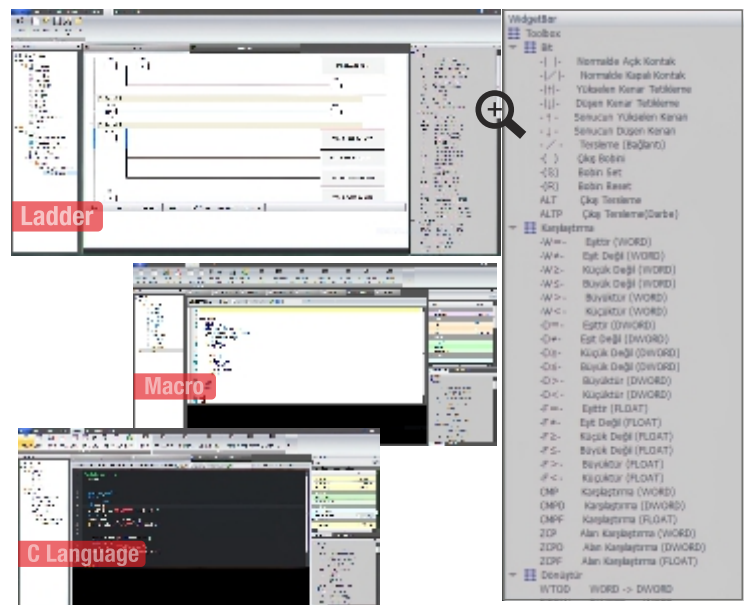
Ladder

Macro

C Language

WidgetBar
Toolbox
Bit
-| |- Normalde Açık Kontak
-|/|- Normalde Kapalı Kontak
-|↑|- Yükselen Kenar Tetikleme
-|↓|- Düşen Kenar Tetikleme
-↑- Sonucun Yükselen Kenarı
-↓- Sonucun Düşen Kenarı
-/- Tersleme (Bağlantı)
-( )- Çıkış Bobini
-(S) Bobin Set
-(R) Bobin Reset
ALT Çıkış Tersleme
ALTP Çıkış Tersleme(Darbe)
Karşılaştırma
-W=- Eşittir (WORD)
-W<>- Eşit Değil (WORD)
-W≥- Küçük Değil (WORD)
-W≤- Büyük Değil (WORD)
-W>- Büyüktür (WORD)
-W<- Küçüktür (WORD)
-D=- Eşittir (DWORD)
-D<>- Eşit Değil (DWORD)
-D≥- Küçük Değil (DWORD)
-D≤- Büyük Değil (DWORD)
-D>- Büyüktür (DWORD)
-D<- Küçüktür (DWORD)
-F=- Eşittir (FLOAT)
-F<>- Eşit Değil (FLOAT)
-F≥- Küçük Değil (FLOAT)
-F≤- Büyük Değil (FLOAT)
-F>- Büyüktür (FLOAT)
-F<- Küçüktür (FLOAT)
CMP Karşılaştırma (WORD)
CMPD Karşılaştırma (DWORD)
CMPF Karşılaştırma (FLOAT)
ZCP Alan Karşılaştırma (WORD)
ZCPD Alan Karşılaştırma (DWORD)
ZCPF Alan Karşılaştırma (FLOAT)
Dönüştür
WTOD WORD -> DWORD